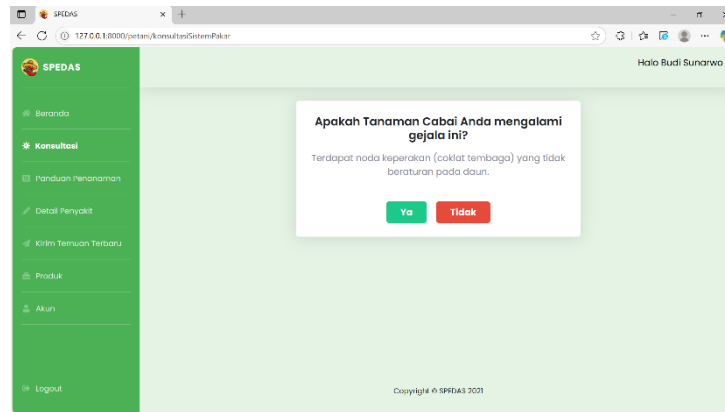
SPEDAS

127.0.0.1:8000/petani/konsultasiSistemPakar

SPEDAS

Halo Budi Sunarwo

Beranda

Konsultasi

Panduan Penanaman

Detail Penyakit

Kirim Temuan Terbaru

Produk

Akun

Logout

Apakah Tanaman Cabai Anda mengalami gejala ini?

Terdapat noda keperakan (coklat tembaga) yang tidak beraturan pada daun.

Ya

Tidak

Copyright © SPEDAS 2021